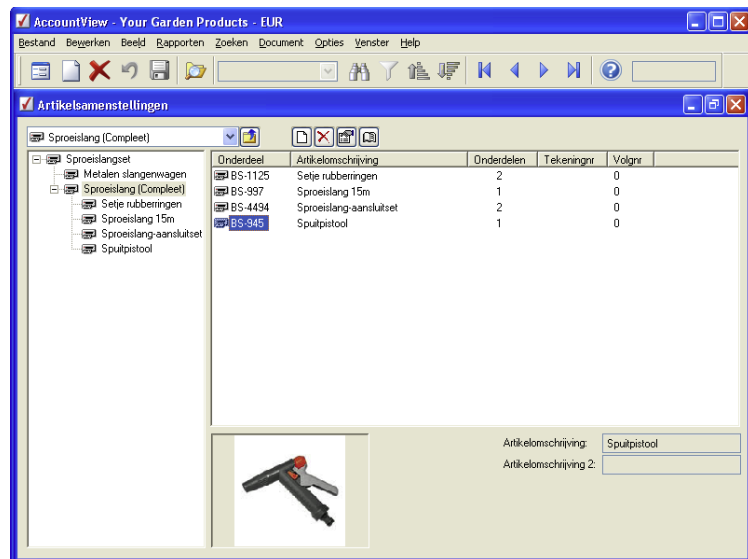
AccountView - Your Garden Products - EUR

Bestand Bewerken Beeld Rapporten Zoeken Document Opties Venster Help

Artikelsamenstellingen

Sproeislang (Compleet)

Sproeislangset
Metalen slangenwagen
Sproeislang (Compleet)
Setje rubberringen
Sproeislang 15m
Sproeislang-aansluitset
Spuitpistool

| Onderdeel | Artikelomschrijving | Onderdelen | Tekeningnr | Volgnr |
|---|---|---|---|---|
| BS-1125 | Setje rubberringen | 2 | | 0 |
| BS-997 | Sproeislang 15m | 1 | | 0 |
| BS-4494 | Sproeislang-aansluitset | 2 | | 0 |
| BS-945 | Spuitpistool | 1 | | 0 |

Artikelomschrijving: Spuitpistool
Artikelomschrijving 2: